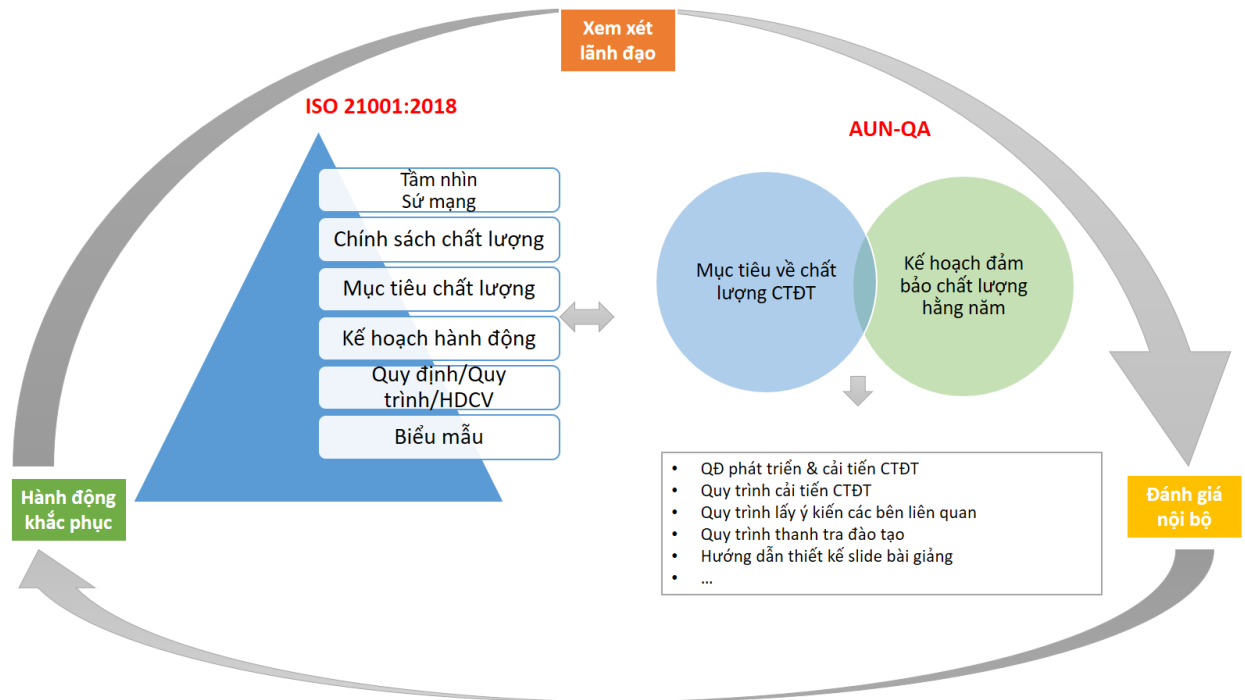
Xem xét lãnh đạo

ISO 21001:2018

Tầm nhìn
Sứ mạng

Chính sách chất lượng

Mục tiêu chất lượng

Kế hoạch hành động

Quy định/Quy trình/HDCV

Biểu mẫu

AUN-QA

Mục tiêu về chất lượng CTĐT

Kế hoạch đảm bảo chất lượng hằng năm

- QĐ phát triển & cải tiến CTĐT
- Quy trình cải tiến CTĐT
- Quy trình lấy ý kiến các bên liên quan
- Quy trình thanh tra đào tạo
- Hướng dẫn thiết kế slide bài giảng
- ...

Hành động khắc phục

Đánh giá nội bộ